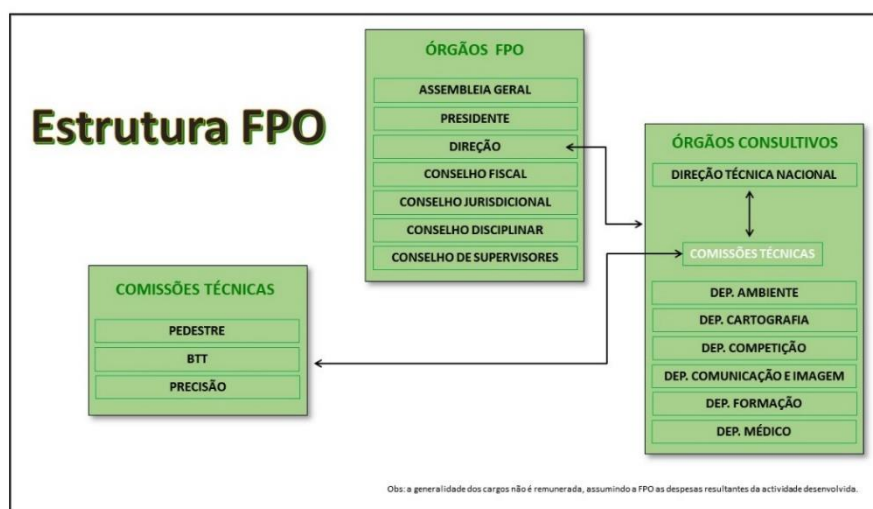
Estrutura FPO

ÓRGÃOS FPO

ASSEMBLEIA GERAL

PRESIDENTE

DIREÇÃO

CONSELHO FISCAL

CONSELHO JURISDICIONAL

CONSELHO DISCIPLINAR

CONSELHO DE SUPERVISORES

ÓRGÃOS CONSULTIVOS

DIREÇÃO TÉCNICA NACIONAL

COMISSÕES TÉCNICAS

DEP. AMBIENTE

DEP. CARTOGRAFIA

DEP. COMPETIÇÃO

DEP. COMUNICAÇÃO E IMAGEM

DEP. FORMAÇÃO

DEP. MÉDICO

COMISSÕES TÉCNICAS

PEDESTRE

BTT

PRECISÃO

Obs: a generalidade dos cargos não é remunerada, assumindo a FPO as despesas resultantes da actividade desenvolvida.